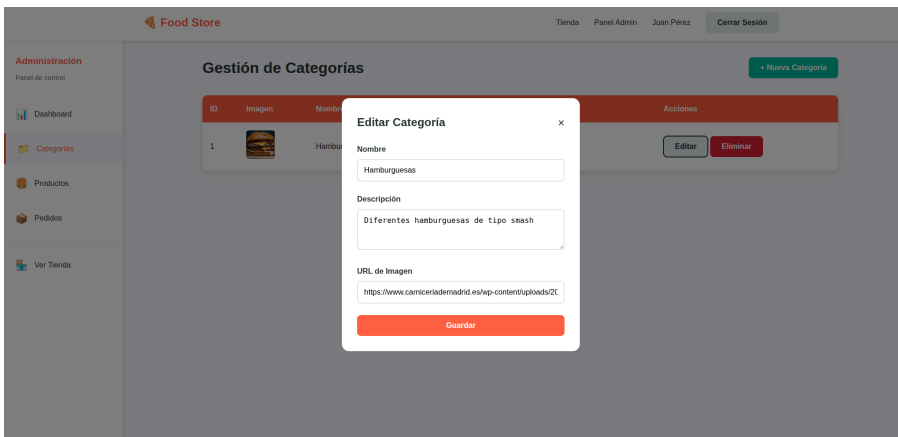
Food Store

Tienda Panel Admin Juan Pérez Cerrar Sesión

Administración
Panel de control

Dashboard
Categorías
Productos
Pedidos
Ver Tienda

Gestión de Categorías

+ Nueva Categoría

| ID | Imagen | Nombre | Acciones |
|---|---|---|---|
| 1 | | Hambur | Editar Eliminar |

Editar Categoría ×

Nombre
Hamburguesas

Descripción
Diferentes hamburguesas de tipo smash

URL de Imagen
https://www.carniceriademadrid.es/wp-content/uploads/2C

Guardar